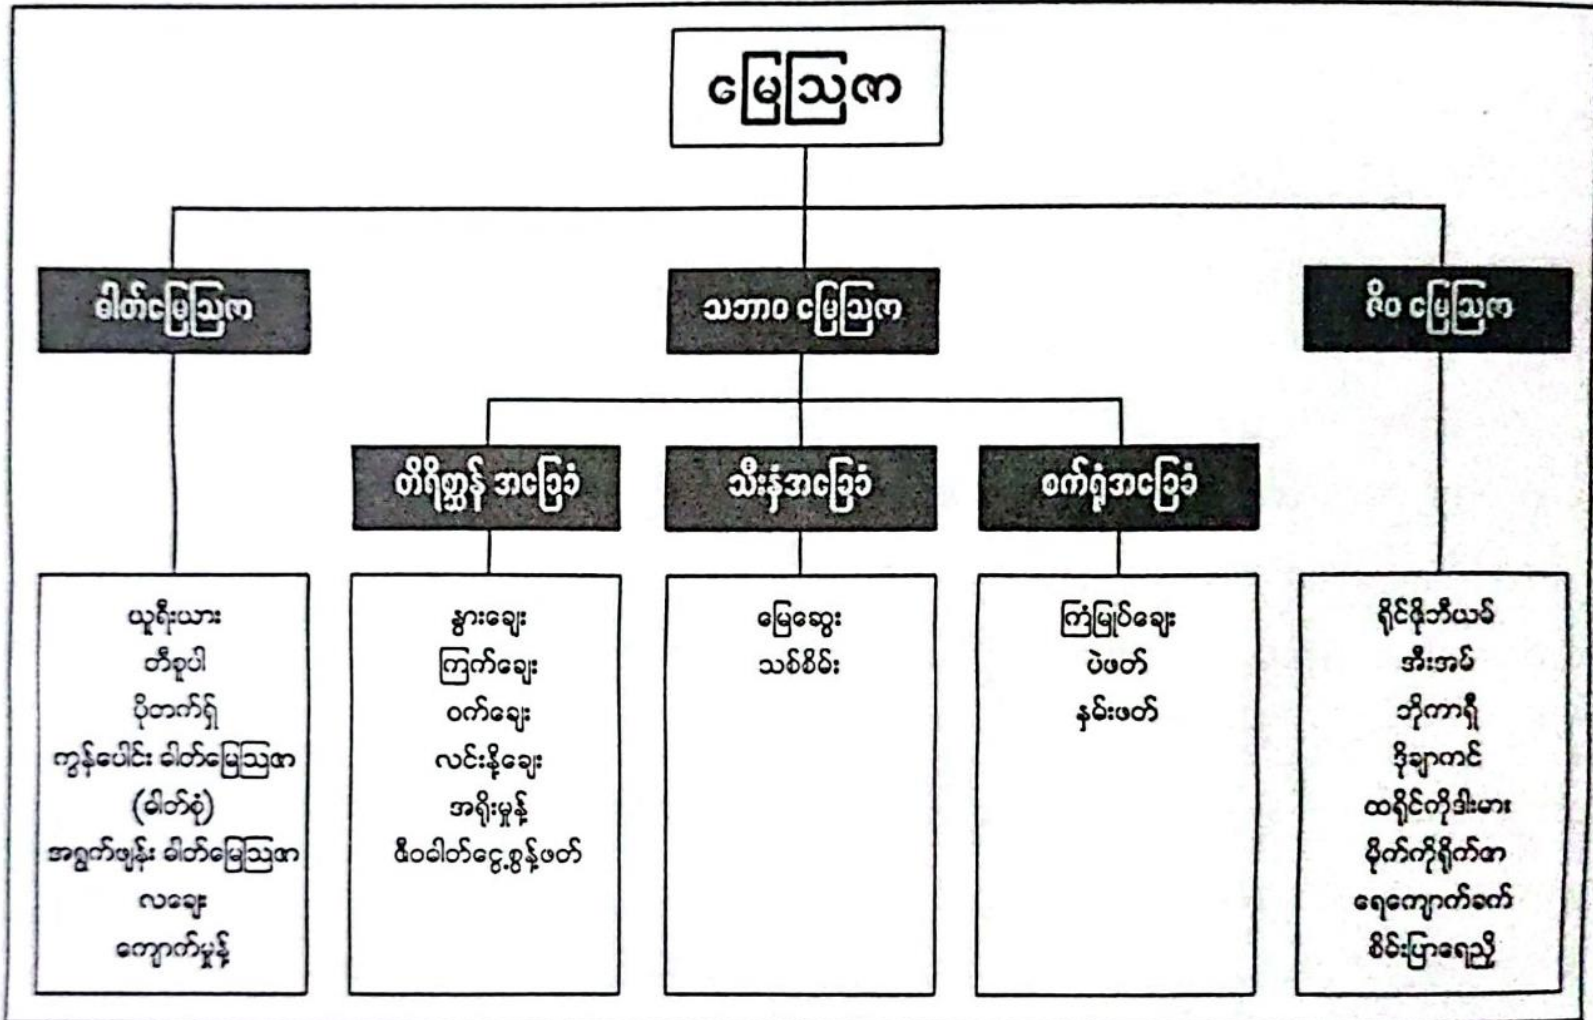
မြေသြဇာ

ဓါတ်မြေသြဇာ

သဘာဝ မြေသြဇာ

ဇီဝ မြေသြဇာ

တိရိစ္ဆာန် အခြေခံ

သီးနှံအခြေခံ

စက်ရုံအခြေခံ

ယူရီးယား
တီစူပါ
ပိုတက်ရှ်
ကွန်ပေါင်း ဓါတ်မြေသြဇာ
(ဓါတ်စုံ)
အရွက်ဖျန်း ဓါတ်မြေသြဇာ
လချေး
ကျောက်မှုန့်

နွားချေး
ကြက်ချေး
ဝက်ချေး
လင်းနို့ချေး
အရိုးမှုန့်
ဇီဝဓါတ်ငွေ့ဖွန့်ဖတ်

မြေဆွေး
သစ်စိမ်း

ကြံမြုပ်ချေး
ပဲဖတ်
နှမ်းဖတ်

ရိုင်ဇိုဘီယမ်
အီးအမ်
ဘိုကာရှီ
ဒိုချာကင်
ထရိုင်ကိုဒါးမား
မိုက်ကိုရိုက်ဇာ
ရေကျောက်ခက်
စိမ်းပြာရေညှိ